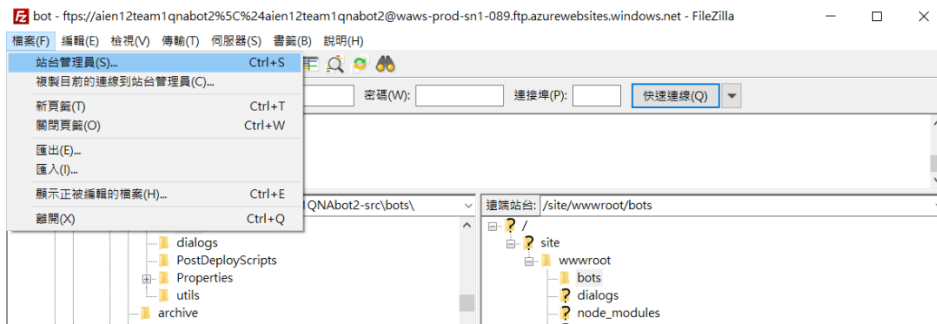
bot - ftps://aien12team1qnabot2%5C%24aien12team1qnabot2@waws-prod-sn1-089.ftp.azurewebsites.windows.net - FileZilla

檔案(F) 編輯(E) 檢視(V) 傳輸(T) 伺服器(S) 書籤(B) 說明(H)

站台管理員(S)... Ctrl+S
複製目前的連線到站台管理員(C)...
新頁籤(T) Ctrl+T
關閉頁籤(O) Ctrl+W
匯出(E)...
匯入(I)...
顯示正被編輯的檔案(H)... Ctrl+E
離開(X) Ctrl+Q

密碼(W): 連接埠(P): 快速連線(Q)

QNAbot2-src\bots\

dialogs
PostDeployScripts
Properties
utils
archive

遠端站台: /site/wwwroot/bots

/
site
wwwroot
bots
dialogs
node_modules